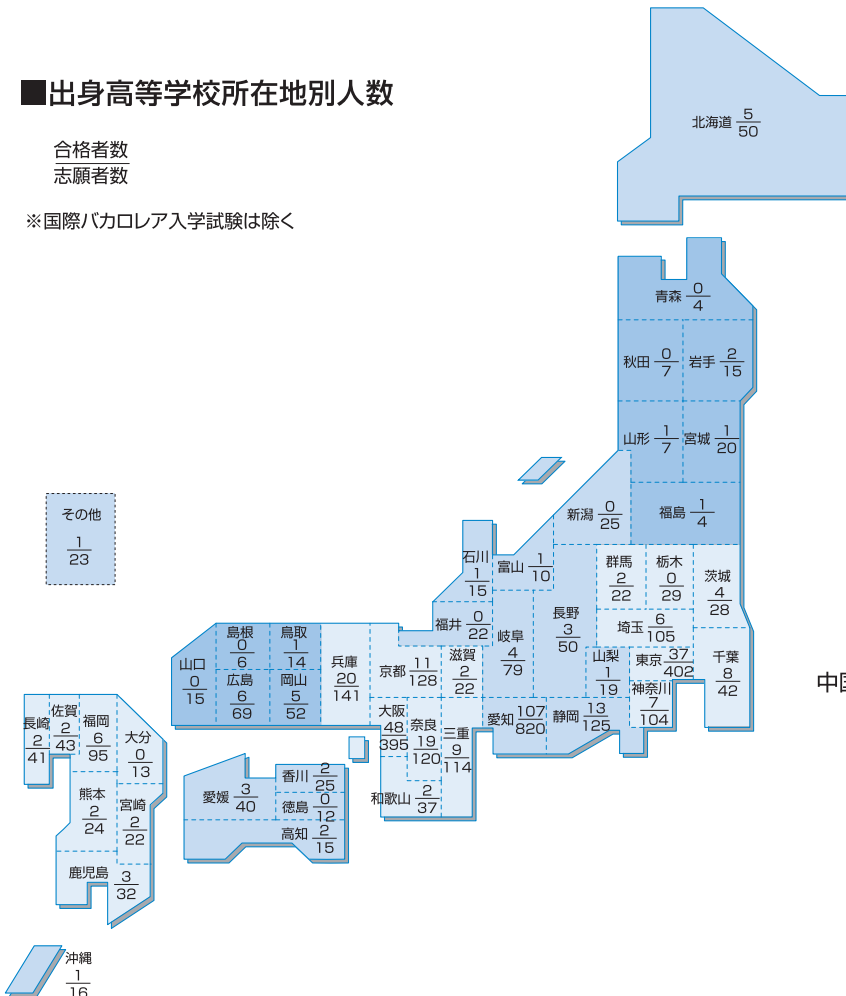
■出身高等学校所在地別人数

$\frac{合格者数}{志願者数}$

※国際バカロレア入学試験は除く

北海道 $\frac{5}{50}$

青森 $\frac{0}{4}$

秋田 $\frac{0}{7}$

岩手 $\frac{2}{15}$

山形 $\frac{1}{7}$

宮城 $\frac{1}{20}$

新潟 $\frac{0}{25}$

福島 $\frac{1}{4}$

その他 $\frac{1}{23}$

石川 $\frac{1}{15}$

富山 $\frac{1}{10}$

群馬 $\frac{2}{22}$

栃木 $\frac{0}{29}$

茨城 $\frac{4}{28}$

福井 $\frac{0}{22}$

岐阜 $\frac{4}{79}$

長野 $\frac{3}{50}$

埼玉 $\frac{6}{105}$

島根 $\frac{0}{6}$

鳥取 $\frac{1}{14}$

兵庫 $\frac{20}{141}$

京都 $\frac{11}{128}$

滋賀 $\frac{2}{22}$

山梨 $\frac{1}{19}$

東京 $\frac{37}{402}$

千葉 $\frac{8}{42}$

山口 $\frac{0}{15}$

広島 $\frac{6}{69}$

岡山 $\frac{5}{52}$

神奈川 $\frac{7}{104}$

中国

大阪 $\frac{48}{395}$

奈良 $\frac{19}{120}$

三重 $\frac{9}{114}$

愛知 $\frac{107}{820}$

静岡 $\frac{13}{125}$

長崎 $\frac{2}{41}$

佐賀 $\frac{2}{43}$

福岡 $\frac{6}{95}$

大分 $\frac{0}{13}$

香川 $\frac{2}{25}$

愛媛 $\frac{3}{40}$

徳島 $\frac{0}{12}$

和歌山 $\frac{2}{37}$

熊本 $\frac{2}{24}$

宮崎 $\frac{2}{22}$

高知 $\frac{2}{15}$

鹿児島 $\frac{3}{32}$

沖縄 $\frac{1}{16}$